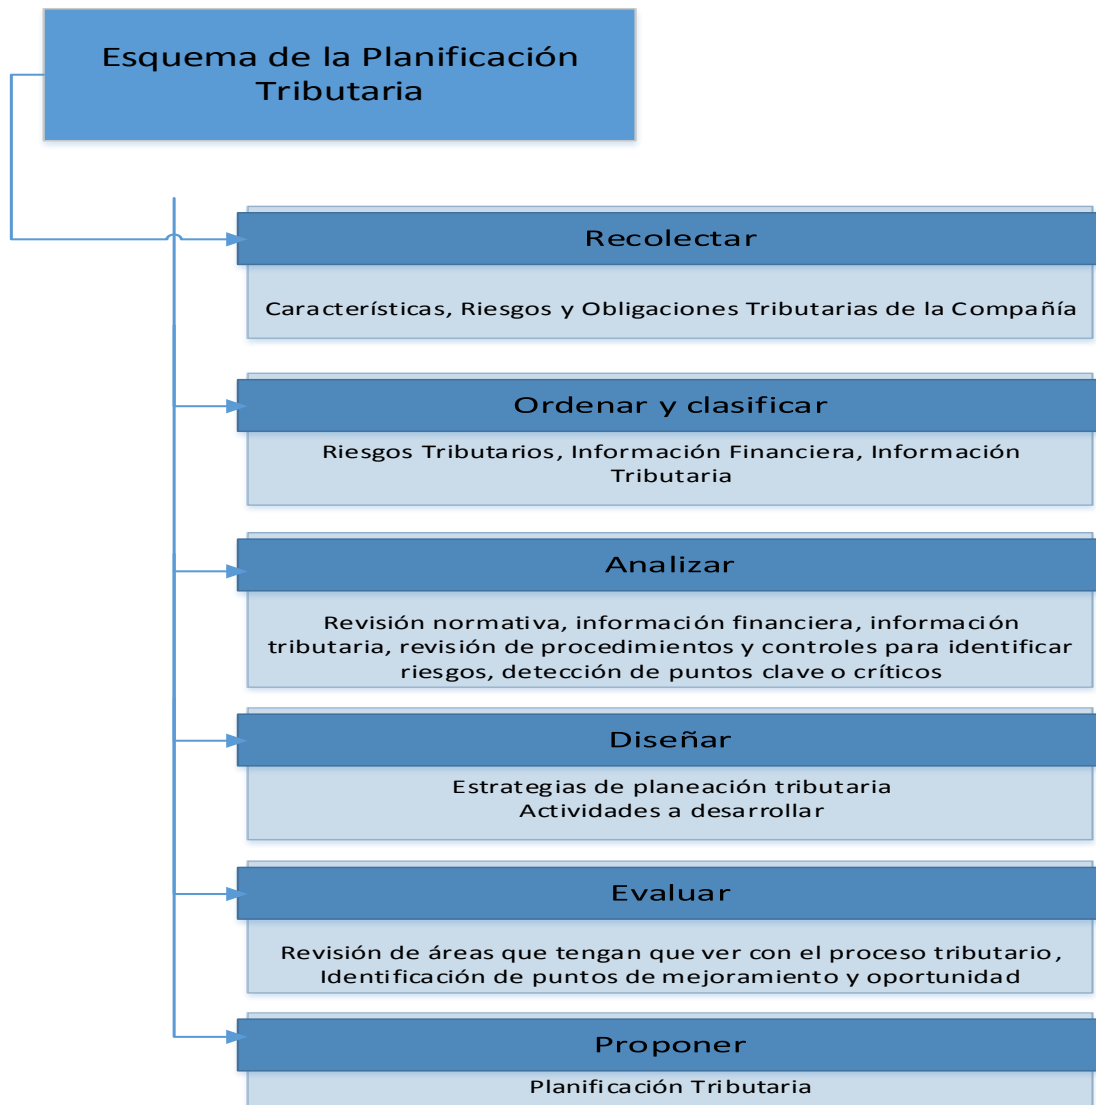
Esquema de la Planificación Tributaria

Recolectar

Características, Riesgos y Obligaciones Tributarias de la Compañía

Ordenar y clasificar

Riesgos Tributarios, Información Financiera, Información Tributaria

Analizar

Revisión normativa, información financiera, información tributaria, revisión de procedimientos y controles para identificar riesgos, detección de puntos clave o críticos

Diseñar

Estrategias de planeación tributaria
Actividades a desarrollar

Evaluar

Revisión de áreas que tengan que ver con el proceso tributario, Identificación de puntos de mejoramiento y oportunidad

Proponer

Planificación Tributaria